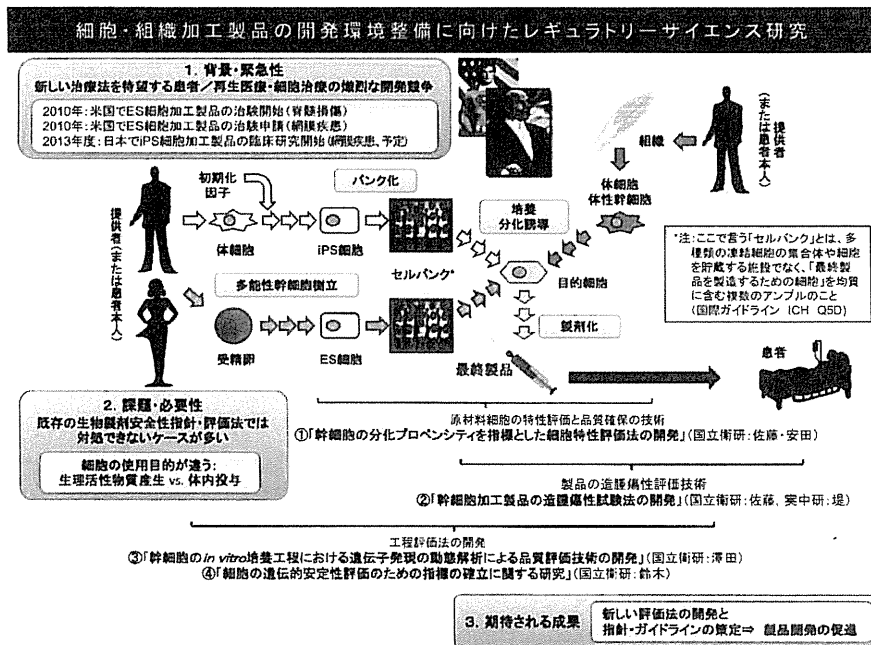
細胞・組織加工製品の開発環境整備に向けたレギュラトリーサイエンス研究

1. 背景・緊急性
新しい治療法を待望する患者／再生医療・細胞治療の熾烈な開発競争

2010年：米国でES細胞加工製品の治験開始（脊髄損傷）
2010年：米国でES細胞加工製品の治験申請（網膜疾患）
2013年度：日本でiPS細胞加工製品の臨床研究開始（網膜疾患、予定）

提供者（または患者本人）

組織

体細胞
体性幹細胞

初期化因子

バンク化

体細胞

iPS細胞

培養
分化誘導

提供者（または患者本人）

セルバンク*

目的細胞

多能性幹細胞樹立

受精卵

ES細胞

製剤化

*注：ここで言う「セルバンク」とは、多種類の凍結細胞の集合体や細胞を貯蔵する施設でなく、「最終製品を製造するための細胞」を均質に含む複数のアンプルのこと（国際ガイドライン ICH Q5D）

最終製品

患者

2. 課題・必要性
既存の生物製剤安全性指針・評価法では対処できないケースが多い

細胞の使用目的が違う：
生理活性物質産生 vs. 体内投与

原材料細胞の特性評価と品質確保の技術
①「幹細胞の分化プロペンシティを指標とした細胞特性評価法の開発」（国立衛研：佐藤・安田）

製品の造腫瘍性評価技術
②「幹細胞加工製品の造腫瘍性試験法の開発」（国立衛研：佐藤、実中研：堤）

工程評価法の開発
③「幹細胞の in vitro 培養工程における遺伝子発現の動態解析による品質評価技術の開発」（国立衛研：澤田）
④「細胞の遺伝的安定性評価のための指標の確立に関する研究」（国立衛研：鈴木）

3. 期待される成果
新しい評価法の開発と
指針・ガイドラインの策定⇒ 製品開発の促進